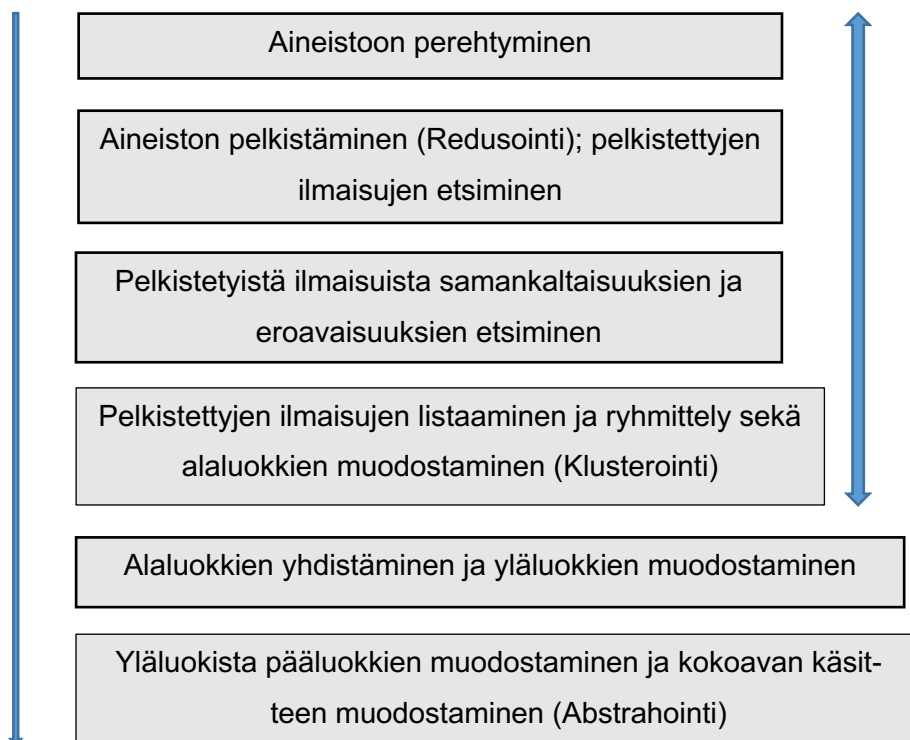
Aineistoon perehtyminen

Aineiston pelkistäminen (Redusointi); pelkistettyjen ilmaisujen etsiminen

Pelkistetyistä ilmaisuista samankaltaisuuksien ja eroavaisuuksien etsiminen

Pelkistettyjen ilmaisujen listaaminen ja ryhmittely sekä alaluokkien muodostaminen (Klusterointi)

Alaluokkien yhdistäminen ja yläluokkien muodostaminen

Yläluokista pääluokkien muodostaminen ja kokoavan käsitteen muodostaminen (Abstrahointi)